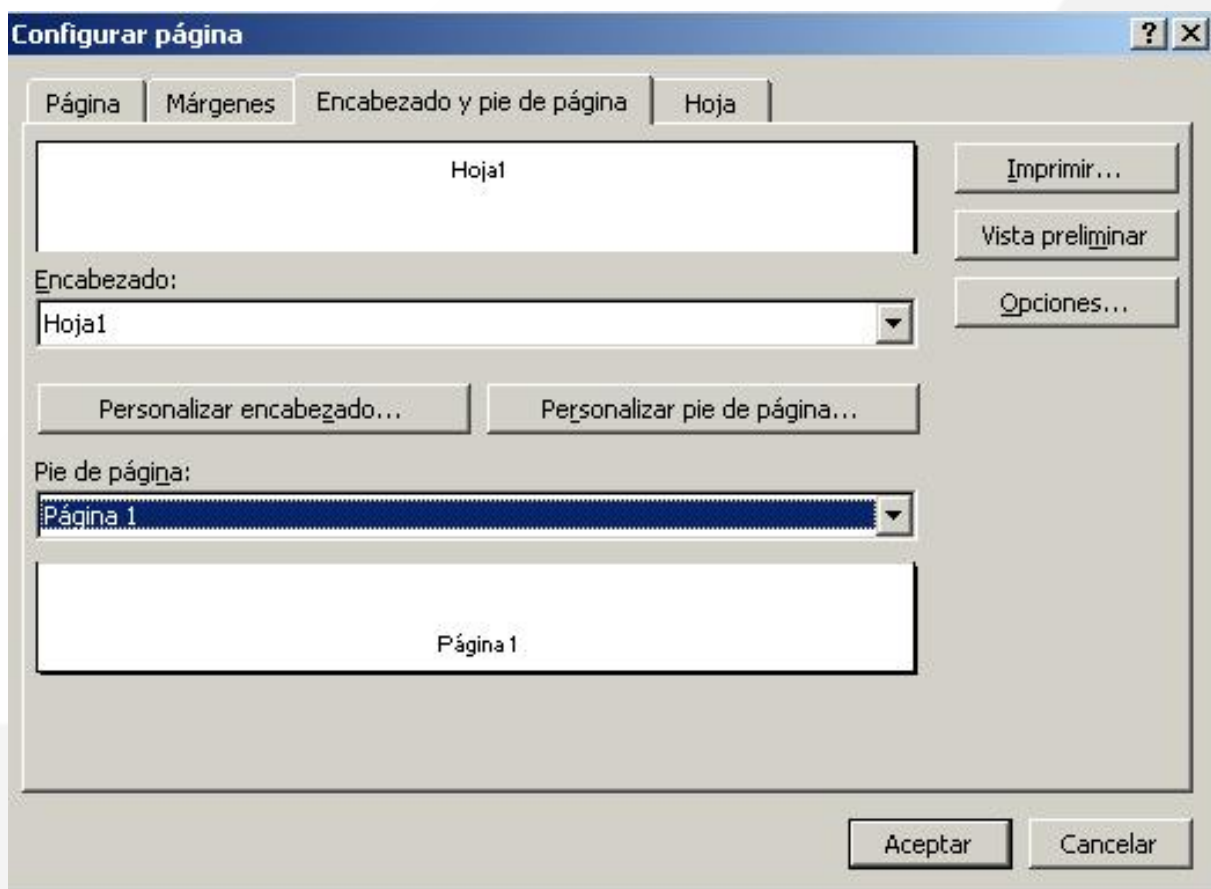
Configurar página

?

Página

Márgenes

Encabezado y pie de página

Hoja

Hoja1

Imprimir...

Vista preliminar

Opciones...

Encabezado:

Hoja1

Personalizar encabezado...

Personalizar pie de página...

Pie de página:

Página 1

Página 1

Aceptar

Cancelar